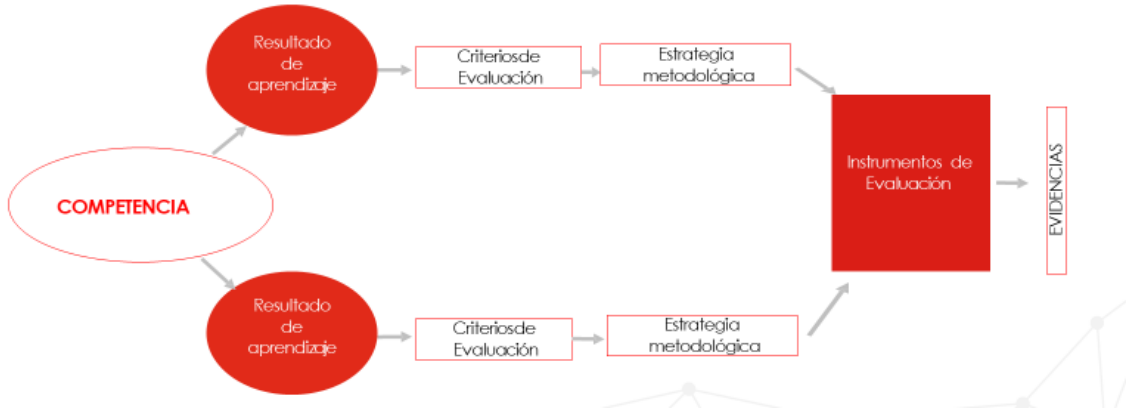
COMPETENCIA

Resultado de aprendizaje

Criteriosde Evaluación

Estrategia metodológica

Resultado de aprendizaje

Criteriosde Evaluación

Estrategia metodológica

Instrumentos de Evaluación

EVIDENCIAS